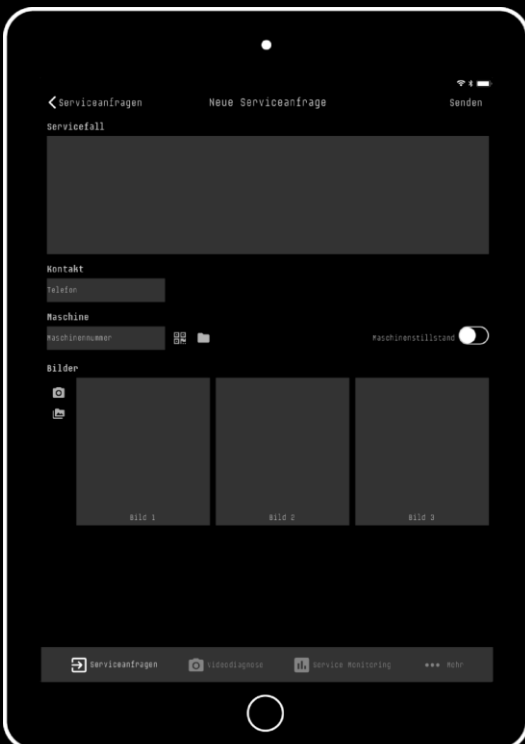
Serviceanfragen

Neue Serviceanfrage

Senden

Servicefall

Kontakt

Telefon

Maschine

Maschinennummer

Maschinenstillstand

Bilder

Bild 1

Bild 2

Bild 3

Serviceanfragen

Videodiagnose

Service Monitoring

Mehr